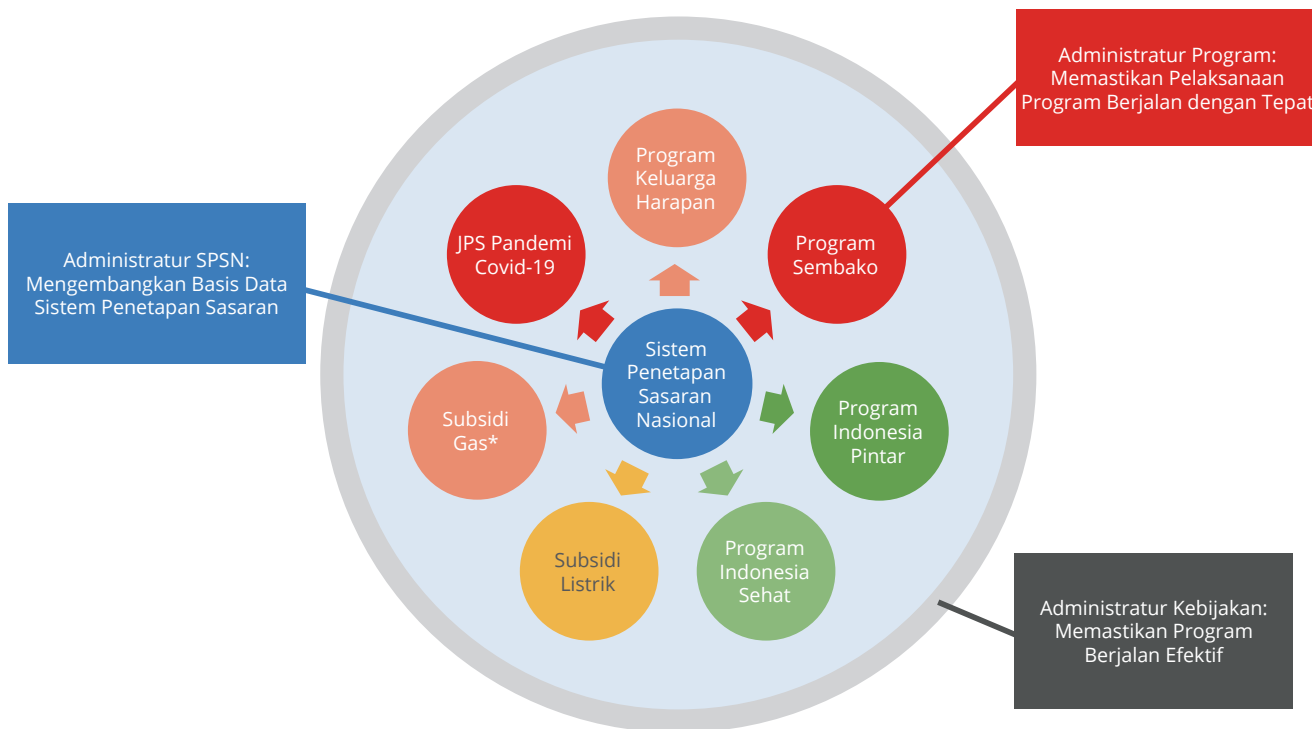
Administratur Program: Memastikan Pelaksanaan Program Berjalan dengan Tepat

Administratur SPSN: Mengembangkan Basis Data Sistem Penetapan Sasaran

Program Keluarga Harapan

JPS Pandemi Covid-19

Program Sembako

Sistem Penetapan Sasaran Nasional

Subsidi Gas*

Program Indonesia Pintar

Subsidi Listrik

Program Indonesia Sehat

Administratur Kebijakan: Memastikan Program Berjalan Efektif